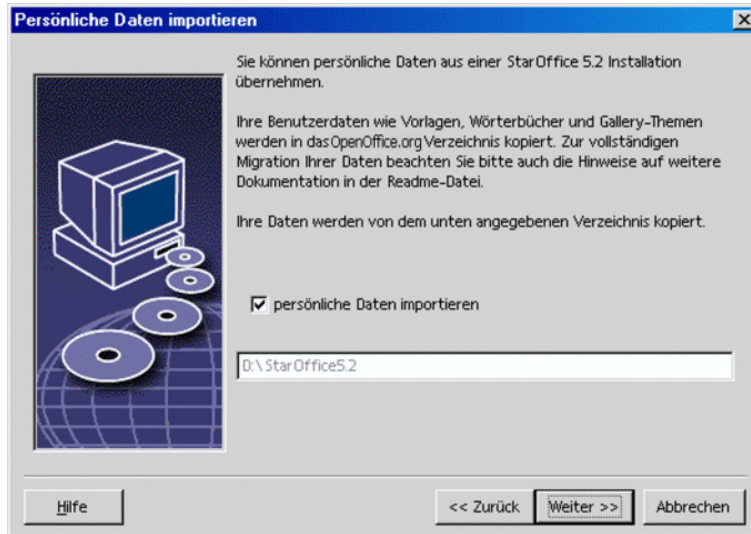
Persönliche Daten importieren

Sie können persönliche Daten aus einer StarOffice 5.2 Installation übernehmen.

Ihre Benutzerdaten wie Vorlagen, Wörterbücher und Gallery-Themen werden in das OpenOffice.org Verzeichnis kopiert. Zur vollständigen Migration Ihrer Daten beachten Sie bitte auch die Hinweise auf weitere Dokumentation in der Readme-Datei.

Ihre Daten werden von dem unten angegebenen Verzeichnis kopiert.

☑ persönliche Daten importieren

D:\StarOffice5.2

Hilfe

<< Zurück

Weiter >>

Abbrechen